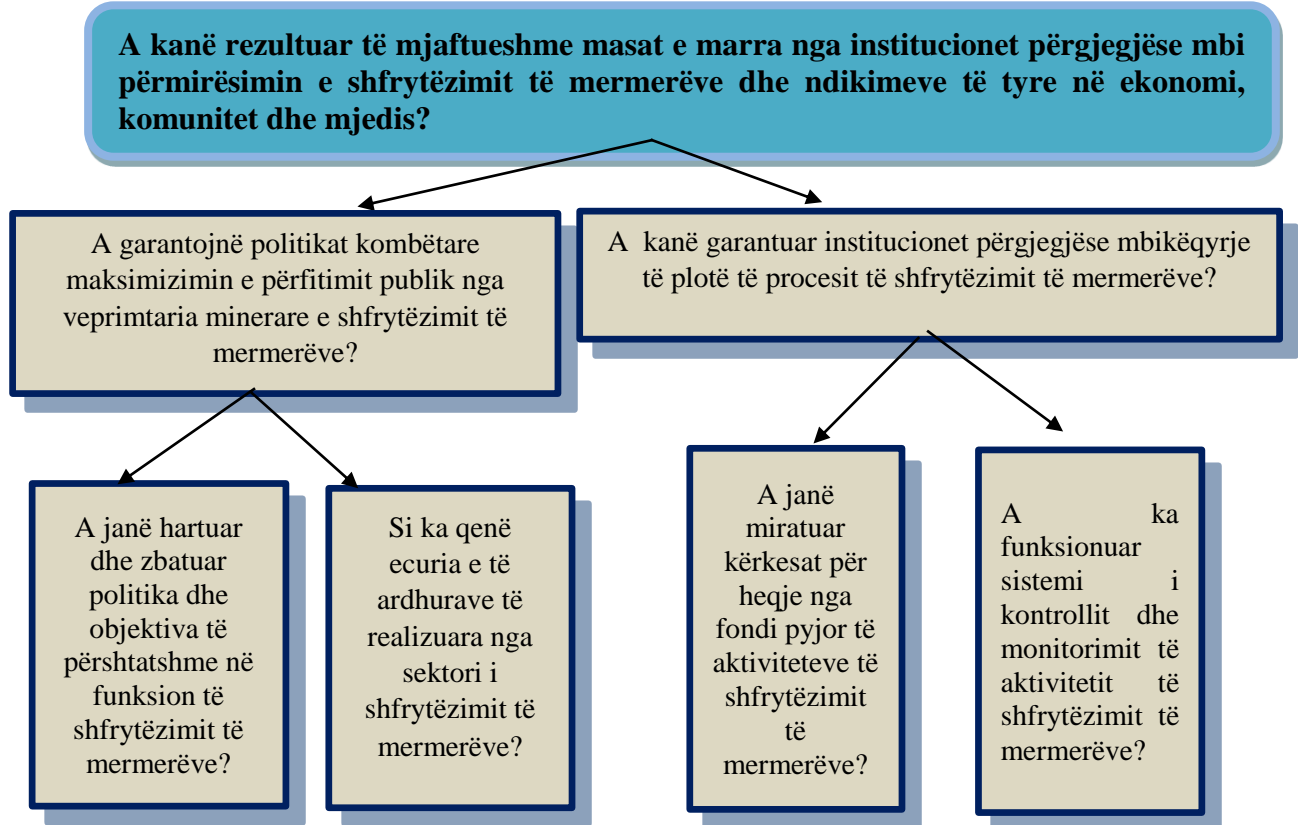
A kanë rezultuar të mjaftueshme masat e marra nga institucionet përgjegjëse mbi përmirësimin e shfrytëzimit të mermerëve dhe ndikimeve të tyre në ekonomi, komunitet dhe mjedis?

A garantojnë politikat kombëtare maksimizimin e përfitimit publik nga veprimtaria minerare e shfrytëzimit të mermerëve?

A kanë garantuar institucionet përgjegjëse mbikëqyrje të plotë të procesit të shfrytëzimit të mermerëve?

A janë hartuar dhe zbatuar politika dhe objektiva të përshtatshme në funksion të shfrytëzimit të mermerëve?

Si ka qenë ecuria e të ardhurave të realizuara nga sektori i shfrytëzimit të mermerëve?

A janë miratuar kërkesat për heqje nga fondi pyjor të aktiviteteve të shfrytëzimit të mermerëve?

A ka funksionuar sistemi i kontrollit dhe monitorimit të aktivitetit të shfrytëzimit të mermerëve?